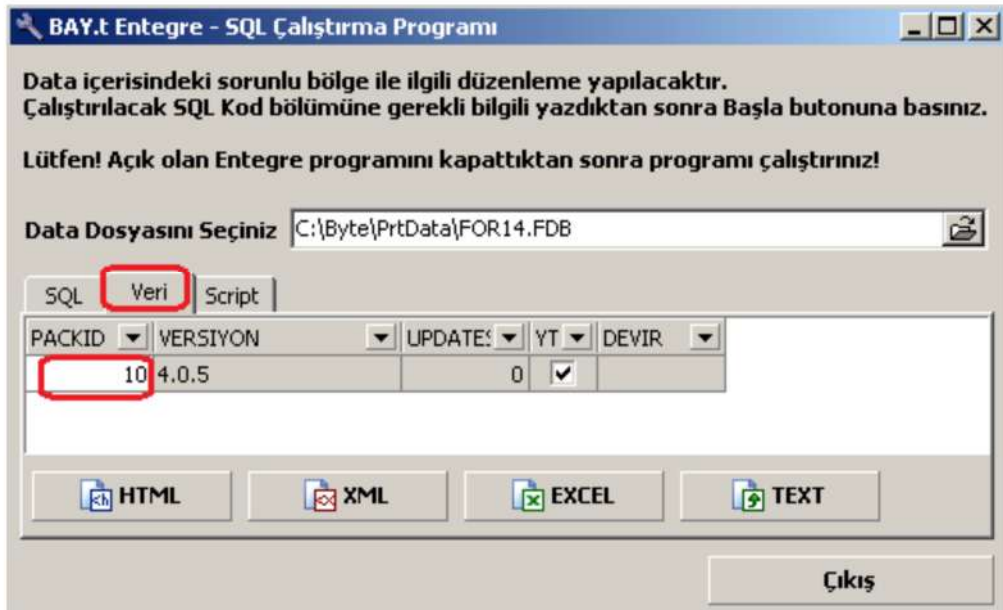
BAY.t Entegre - SQL Çalıştırma Programı

Data içerisindeki sorunlu bölge ile ilgili düzenleme yapılacaktır.
Çalıştırılacak SQL Kod bölümüne gerekli bilgili yazdıktan sonra Başla butonuna basınız.

Lütfen! Açık olan Entegre programını kapattıktan sonra programı çalıştırınız!

Data Dosyasını Seçiniz C:\Byte\PrtData\FOR14.FDB

SQL | Veri | Script

| PACKID | VERSIYON | UPDATE: | YT | DEVIR |
|---|---|---|---|---|
| 10 | 4.0.5 | 0 | ✔ | |

HTML XML EXCEL TEXT

Çıkış